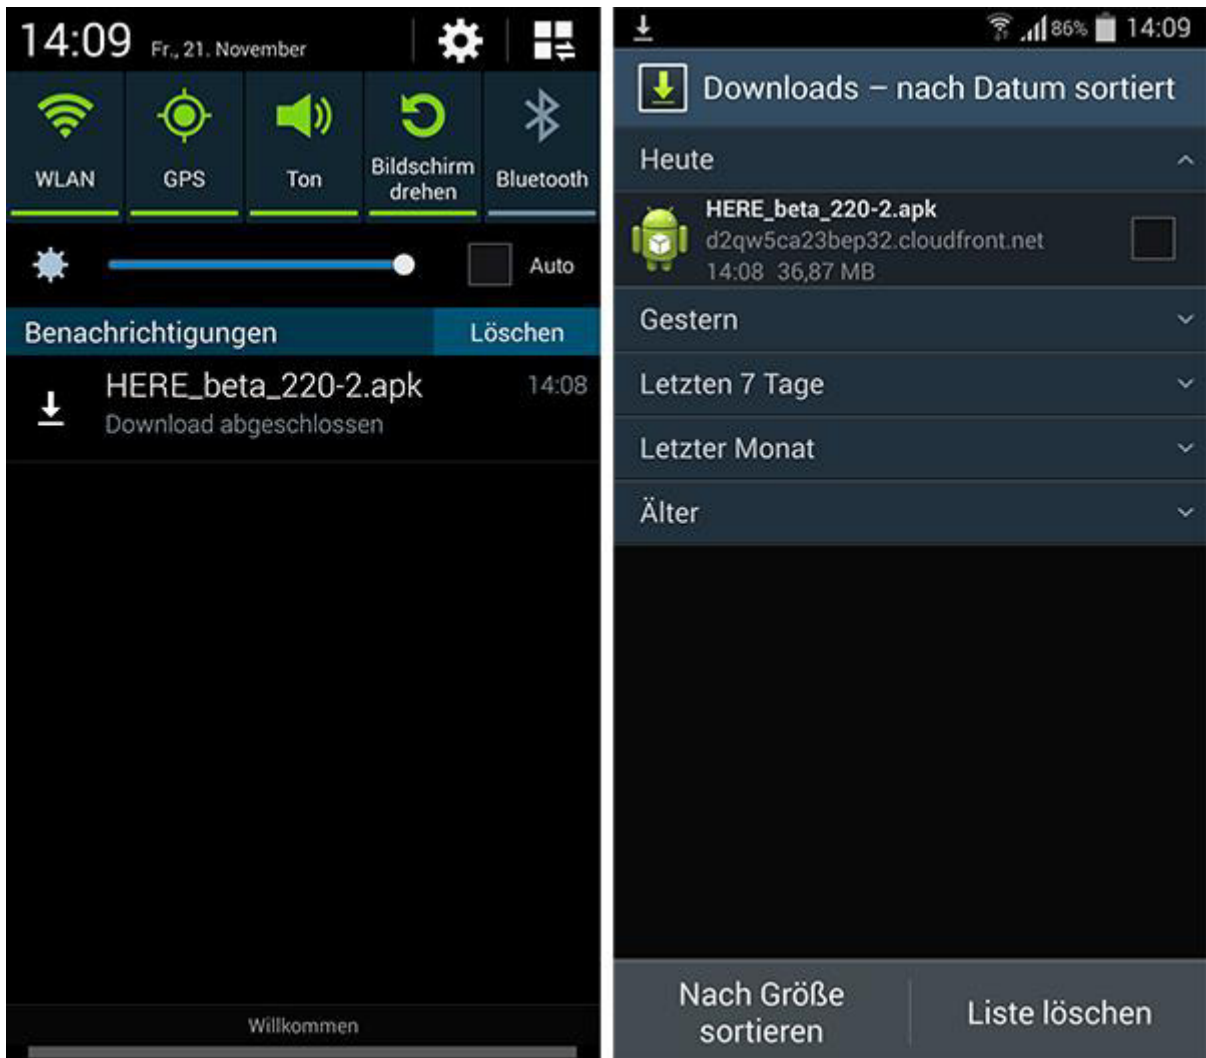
14:09 Fr., 21. November

WLAN
GPS
Ton
Bildschirm drehen
Bluetooth

Auto

Benachrichtigungen
Löschen

HERE_beta_220-2.apk
Download abgeschlossen
14:08

Willkommen

86% 14:09

Downloads – nach Datum sortiert

Heute

HERE_beta_220-2.apk
d2qw5ca23bep32.cloudfront.net
14:08 36,87 MB

Gestern

Letzten 7 Tage

Letzter Monat

Älter

Nach Größe sortieren

Liste löschen